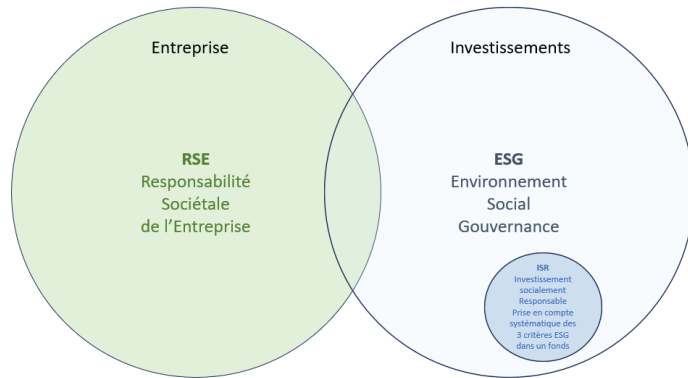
Entreprise

RSE
Responsabilité
Sociétale
de l'Entreprise

Investissements

ESG
Environnement
Social
Gouvernance

ISR
Investissement socialement Responsable
Prise en compte systématique des 3 critères ESG dans un fonds